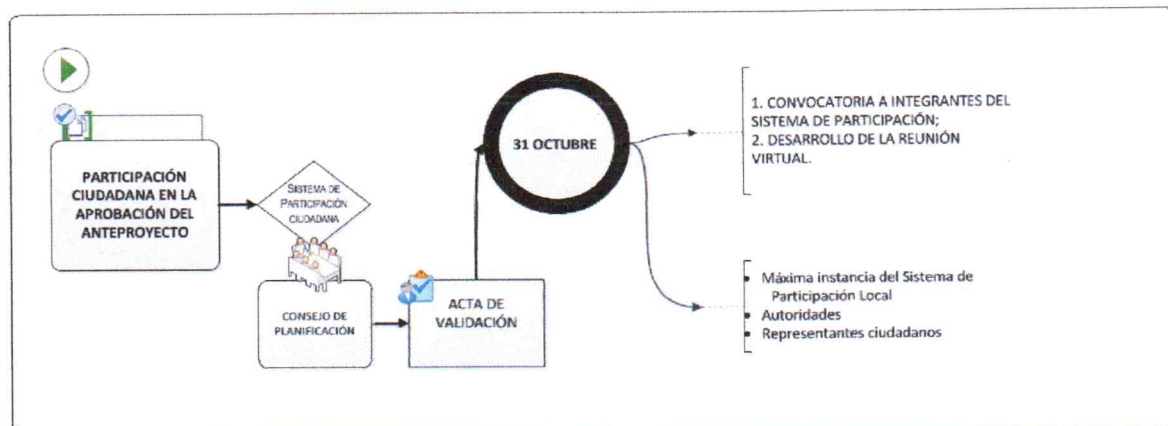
PARTICIPACIÓN CIUDADANA EN LA APROBACIÓN DEL ANTEPROYECTO

Sistema de Participación Ciudadana

CONSEJO DE PLANIFICACIÓN

ACTA DE VALIDACIÓN

31 OCTUBRE

1. CONVOCATORIA A INTEGRANTES DEL SISTEMA DE PARTICIPACIÓN;
2. DESARROLLO DE LA REUNIÓN VIRTUAL.

- Máxima instancia del Sistema de Participación Local
- Autoridades
- Representantes ciudadanos